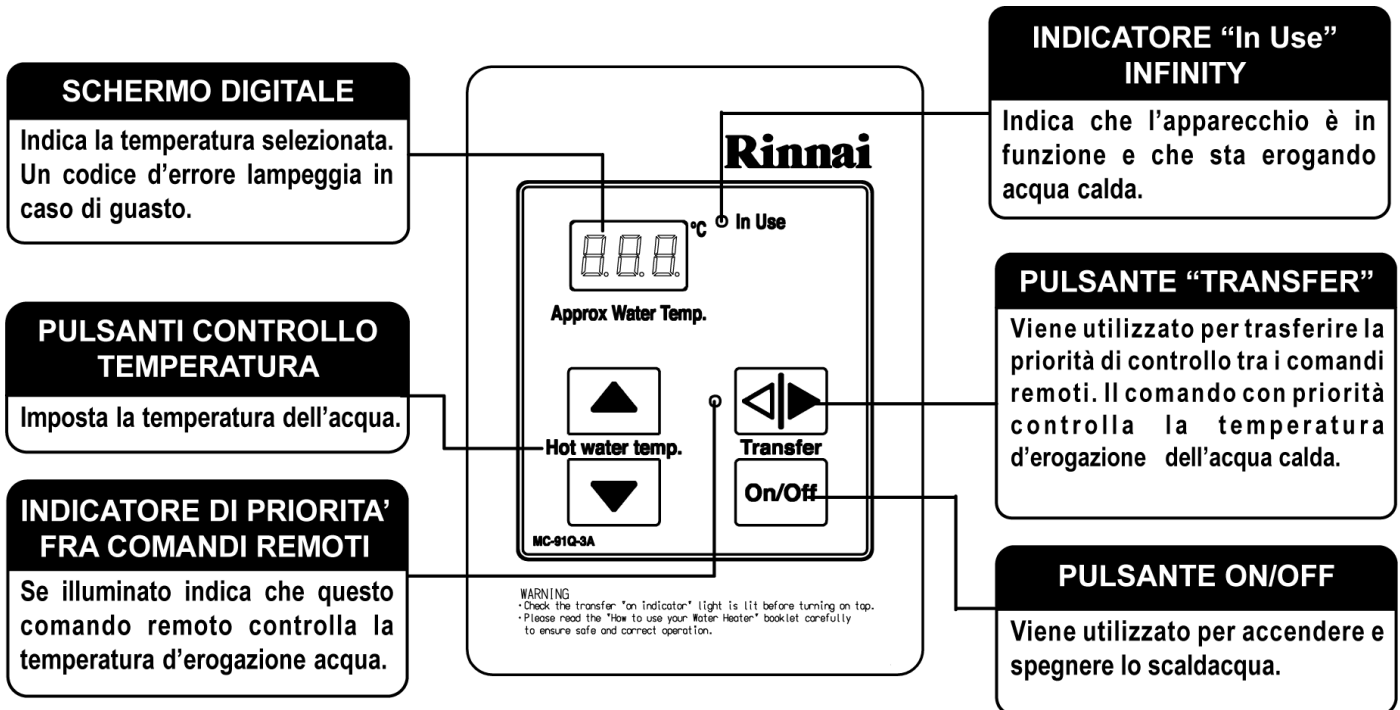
SCHERMO DIGITALE

Indica la temperatura selezionata. Un codice d'errore lampeggia in caso di guasto.

PULSANTI CONTROLLO TEMPERATURA

Imposta la temperatura dell'acqua.

INDICATORE DI PRIORITA' FRA COMANDI REMOTI

Se illuminato indica che questo comando remoto controlla la temperatura d'erogazione acqua.

Rinnai

°C In Use

Approx Water Temp.

Hot water temp.

Transfer

On/Off

MC-91Q-3A

WARNING
·Check the transfer "on indicator" light is lit before turning on tap.
·Please read the "How to use your Water Heater" booklet carefully to ensure safe and correct operation.

INDICATORE "In Use" INFINITY

Indica che l'apparecchio è in funzione e che sta erogando acqua calda.

PULSANTE "TRANSFER"

Viene utilizzato per trasferire la priorità di controllo tra i comandi remoti. Il comando con priorità controlla la temperatura d'erogazione dell'acqua calda.

PULSANTE ON/OFF

Viene utilizzato per accendere e spegnere lo scaldacqua.